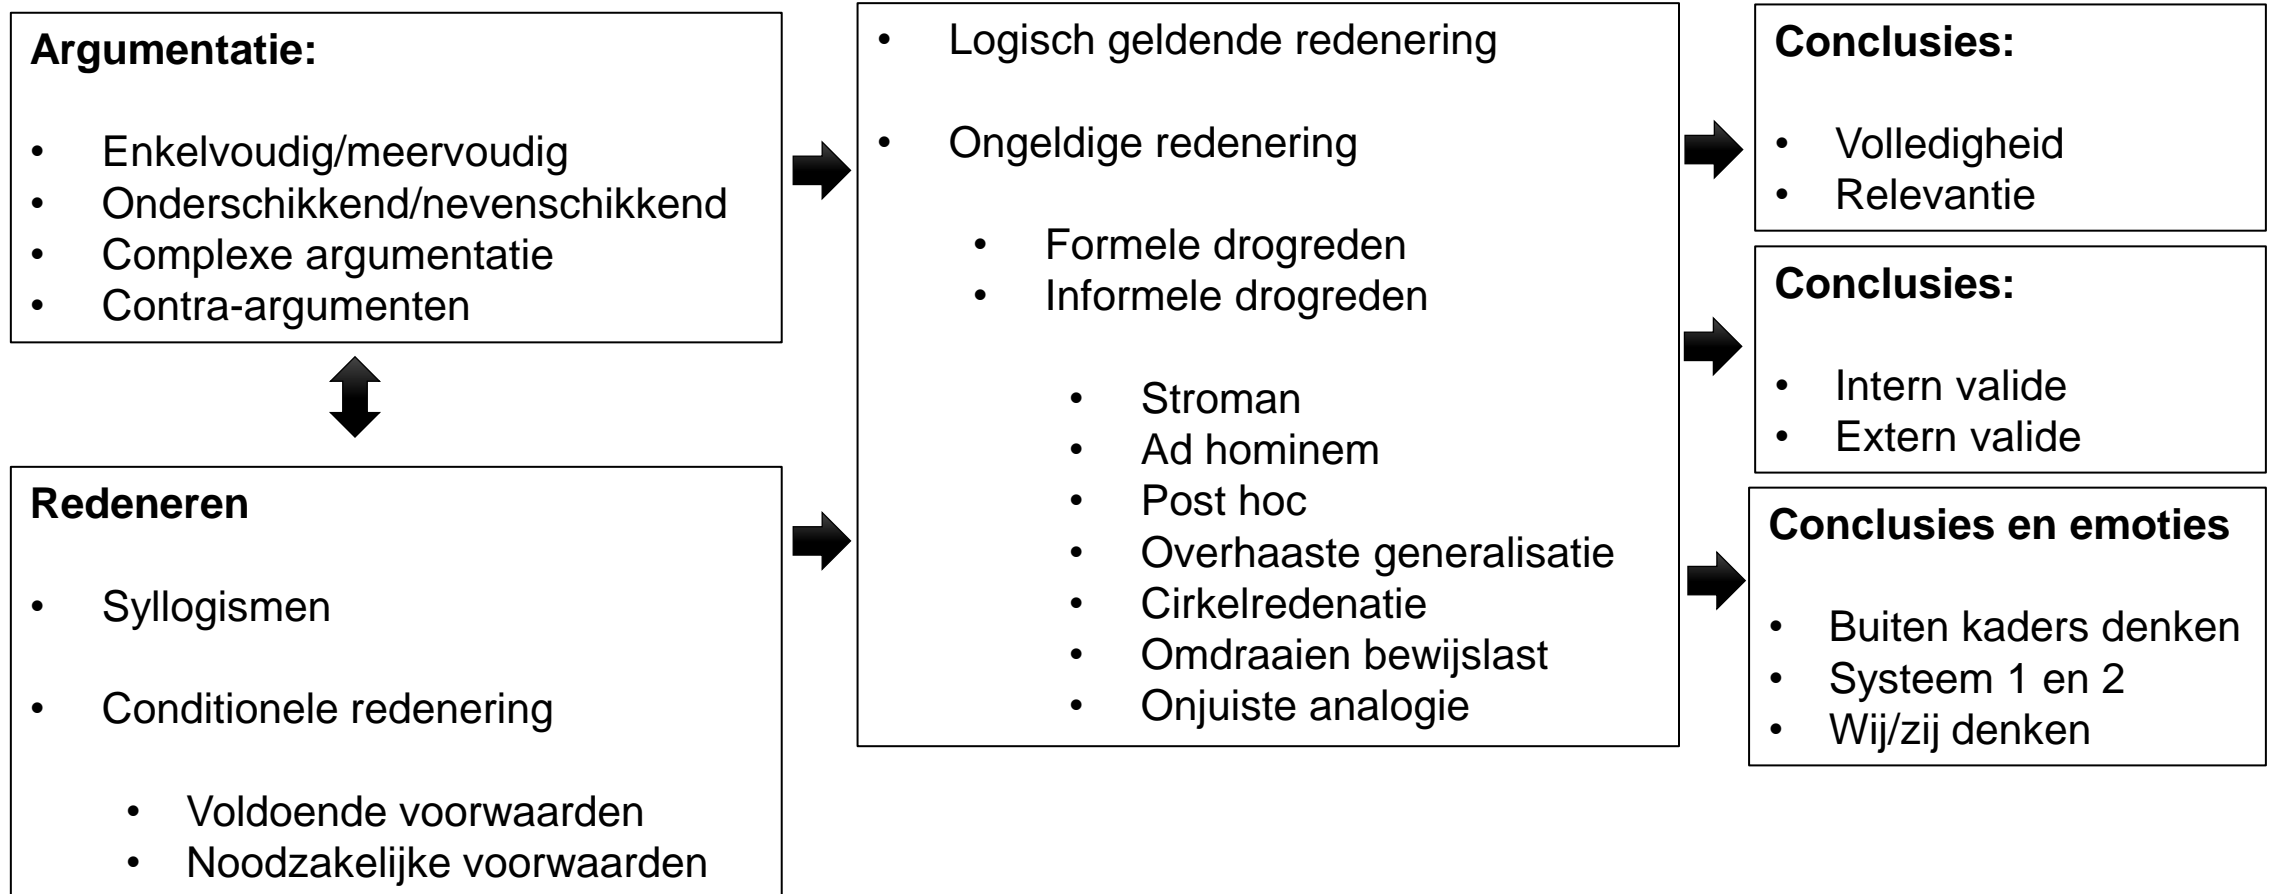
**Argumentatie:**

- Enkelvoudig/meervoudig
- Onderschikkend/nevenschikkend
- Complexe argumentatie
- Contra-argumenten

**Redeneren**

- Syllogismen
- Conditionele redenering
  - Voldoende voorwaarden
  - Noodzakelijke voorwaarden

- Logisch geldende redenering
- Ongeldige redenering
  - Formele drogreden
  - Informele drogreden
    - Stroman
    - Ad hominem
    - Post hoc
    - Overhaaste generalisatie
    - Cirkelredenatie
    - Omdraaien bewijslast
    - Onjuiste analogie

**Conclusies:**

- Volledigheid
- Relevantie

**Conclusies:**

- Intern valide
- Extern valide

**Conclusies en emoties**

- Buiten kaders denken
- Systeem 1 en 2
- Wij/zij denken